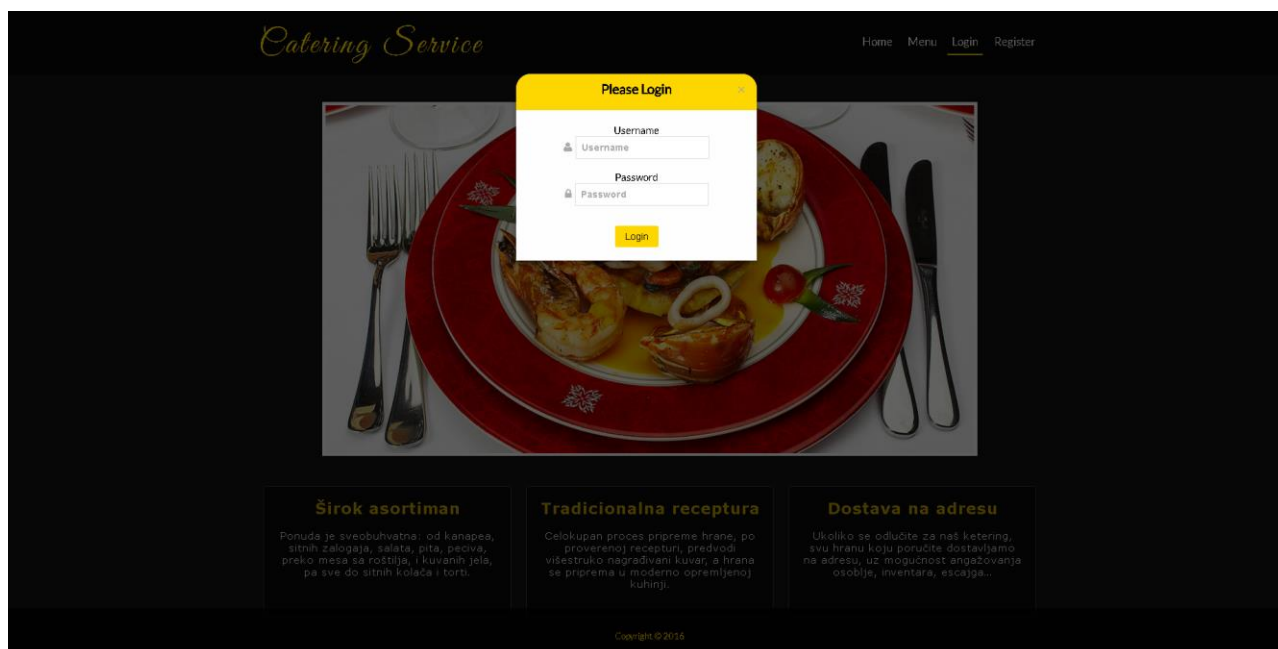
Catering Service

Home Menu Login Register

Please Login

×

Username

Username

Password

Password

Login

Širok asortiman

Ponuda je sveobuhvatna: od kanapea, sitnih zalogaja, salata, pita, peciva, preko mesa sa roštilja, i kuvanih jela, pa sve do sitnih kolača i torti.

Tradicionalna receptura

Celokupan proces pripreme hrane, po proverenoj recepturi, predvodi višestruko nagrađivani kuvar, a hrana se priprema u moderno opremljenoj kuhinji.

Dostava na adresu

Ukoliko se odlučite za naš ketering, svu hranu koju poručite dostavljamo na adresu, uz mogućnost angažovanja osoblje, inventara, escajga...

Copyright © 2016